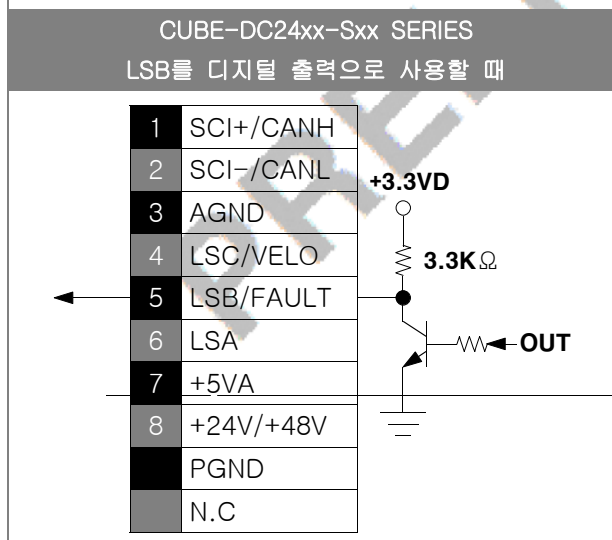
CUBE-DC24xx-Sxx SERIES
LSB를 디지털 출력으로 사용할 때

| | |
|---|---|
| 1 | SCI+/CANH |
| 2 | SCI-/CANL |
| 3 | AGND |
| 4 | LSC/VELO |
| 5 | LSB/FAULT |
| 6 | LSA |
| 7 | +5VA |
| 8 | +24V/+48V |
| | PGND |
| | N.C |

+3.3VD
3.3KΩ
OUT